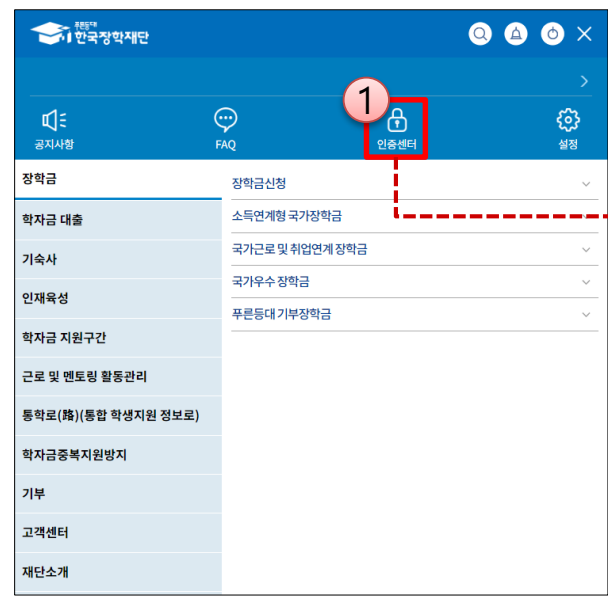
푸른등대 한국장학재단

공지사항
FAQ
1
인증센터
설정

장학금
학자금 대출
기숙사
인재육성
학자금 지원구간
근로 및 멘토링 활동관리
통학로(路)(통합 학생지원 정보로)
학자금중복지원방지
기부
고객센터
재단소개

장학금신청
소득연계형 국가장학금
국가근로 및 취업연계 장학금
국가우수 장학금
푸른등대 기부장학금